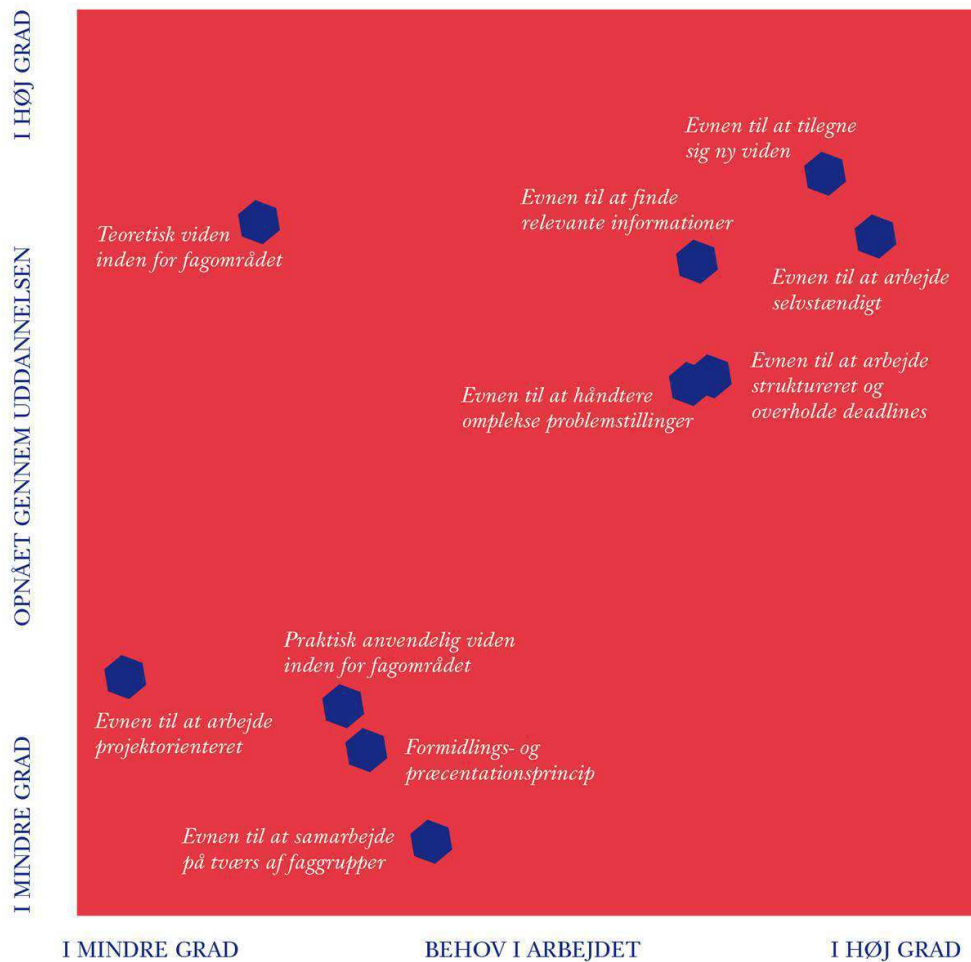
I HØJ GRAD

OPNÅET GENNEM UDDANNELSEN

I MINDRE GRAD

Evnen til at tilegne sig ny viden

Evnen til at finde relevante informationer

Teoretisk viden inden for fagområdet

Evnen til at arbejde selvstændigt

Evnen til at arbejde struktureret og overholde deadlines

Evnen til at håndtere omplekse problemstillinger

Praktisk anvendelig viden inden for fagområdet

Evnen til at arbejde projektorienteret

Formidlings- og præcentationsprincip

Evnen til at samarbejde på tværs af faggrupper

I MINDRE GRAD

BEHOV I ARBEJDET

I HØJ GRAD